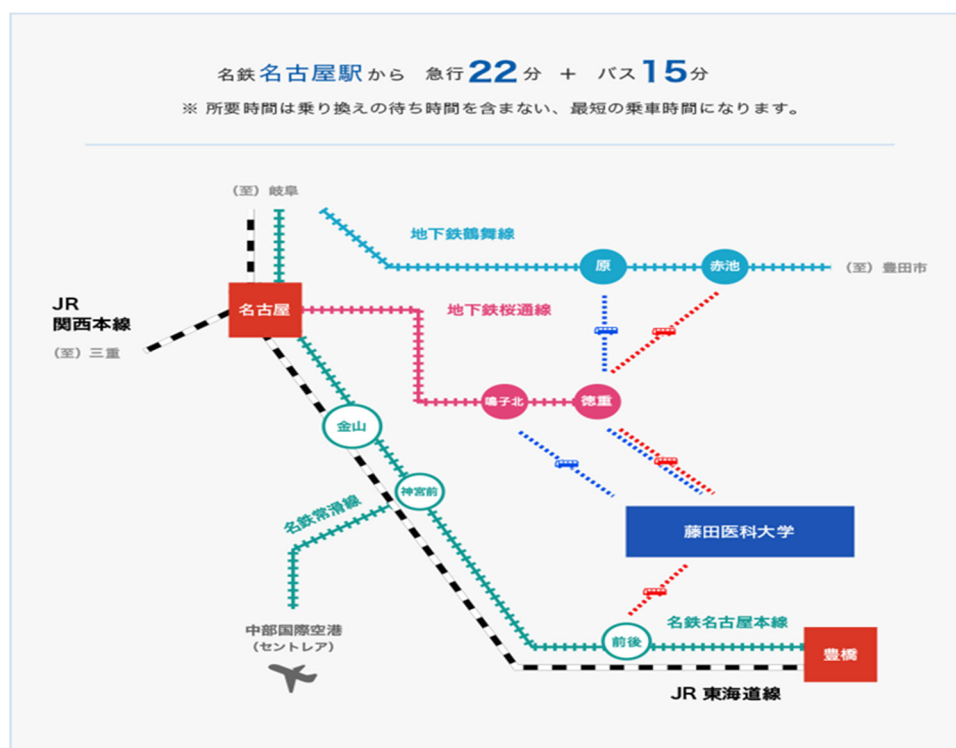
名鉄名古屋駅から　急行22分　＋　バス15分
※ 所要時間は乗り換えの待ち時間を含まない、最短の乗車時間になります。

（至）岐阜

地下鉄鶴舞線

原

赤池

（至）豊田市

JR
関西本線

名古屋

地下鉄桜通線

（至）三重

鳴子北

徳重

金山

神宮前

名鉄常滑線

藤田医科大学

中部国際空港
（セントレア）

名鉄名古屋本線

前後

豊橋

JR 東海道線